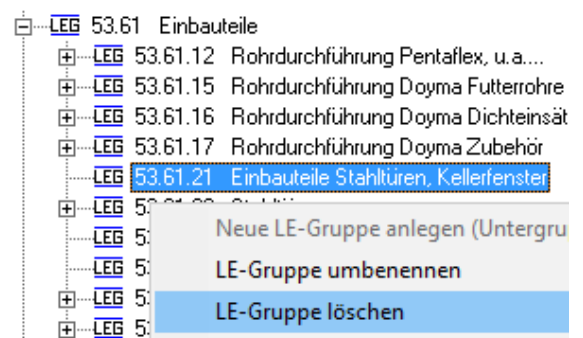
LEG 53.61 Einbauteile
LEG 53.61.12 Rohrdurchführung Pentaflex, u.a....
LEG 53.61.15 Rohrdurchführung Doyma Futterrohre
LEG 53.61.16 Rohrdurchführung Doyma Dichteinsät
LEG 53.61.17 Rohrdurchführung Doyma Zubehör
LEG 53.61.21 Einbauteile Stahltüren, Kellerfenster
LEG 5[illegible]
LEG 5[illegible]
LEG 5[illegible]
LEG 5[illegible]
LEG 5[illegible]

Neue LE-Gruppe anlegen (Untergru
LE-Gruppe umbenennen
LE-Gruppe löschen